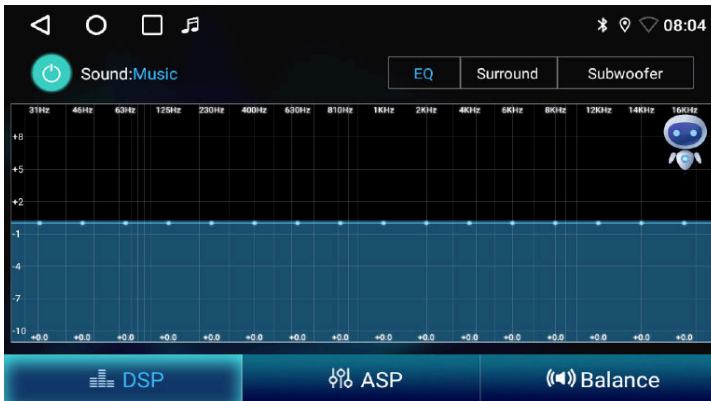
08:04

Sound:Music

EQ | Surround | Subwoofer

31Hz 46Hz 63Hz 125Hz 230Hz 400Hz 630Hz 810Hz 1KHz 2KHz 4KHz 6KHz 8KHz 12KHz 14KHz 16KHz

+8
+5
+2
-1
-4
-7
-10

+0.0 +0.0 +0.0 +0.0 +0.0 +0.0 +0.0 +0.0 +0.0 +0.0 +0.0 +0.0 +0.0 +0.0 +0.0 +0.0

DSP | ASP | Balance